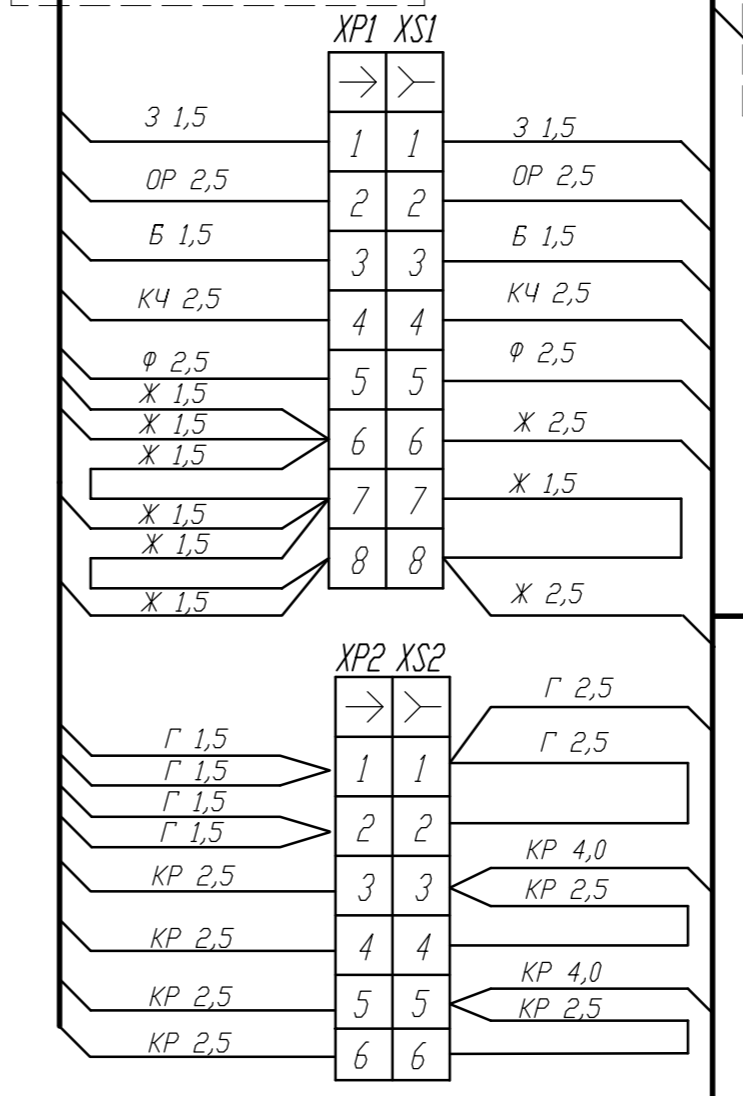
XP1 XS1

| XP1 | XS1 |
|---|---|
| → | ≻ |
| 1 | 1 |
| 2 | 2 |
| 3 | 3 |
| 4 | 4 |
| 5 | 5 |
| 6 | 6 |
| 7 | 7 |
| 8 | 8 |

З 1,5
ОР 2,5
Б 1,5
КЧ 2,5
Ф 2,5
Ж 1,5
Ж 1,5
Ж 1,5
Ж 1,5
Ж 1,5
Ж 1,5

З 1,5
ОР 2,5
Б 1,5
КЧ 2,5
Ф 2,5
Ж 2,5
Ж 1,5
Ж 2,5

XP2 XS2

| XP2 | XS2 |
|---|---|
| → | ≻ |
| 1 | 1 |
| 2 | 2 |
| 3 | 3 |
| 4 | 4 |
| 5 | 5 |
| 6 | 6 |

Г 1,5
Г 1,5
Г 1,5
Г 1,5
КР 2,5
КР 2,5
КР 2,5
КР 2,5

Г 2,5
Г 2,5
КР 4,0
КР 2,5
КР 4,0
КР 2,5